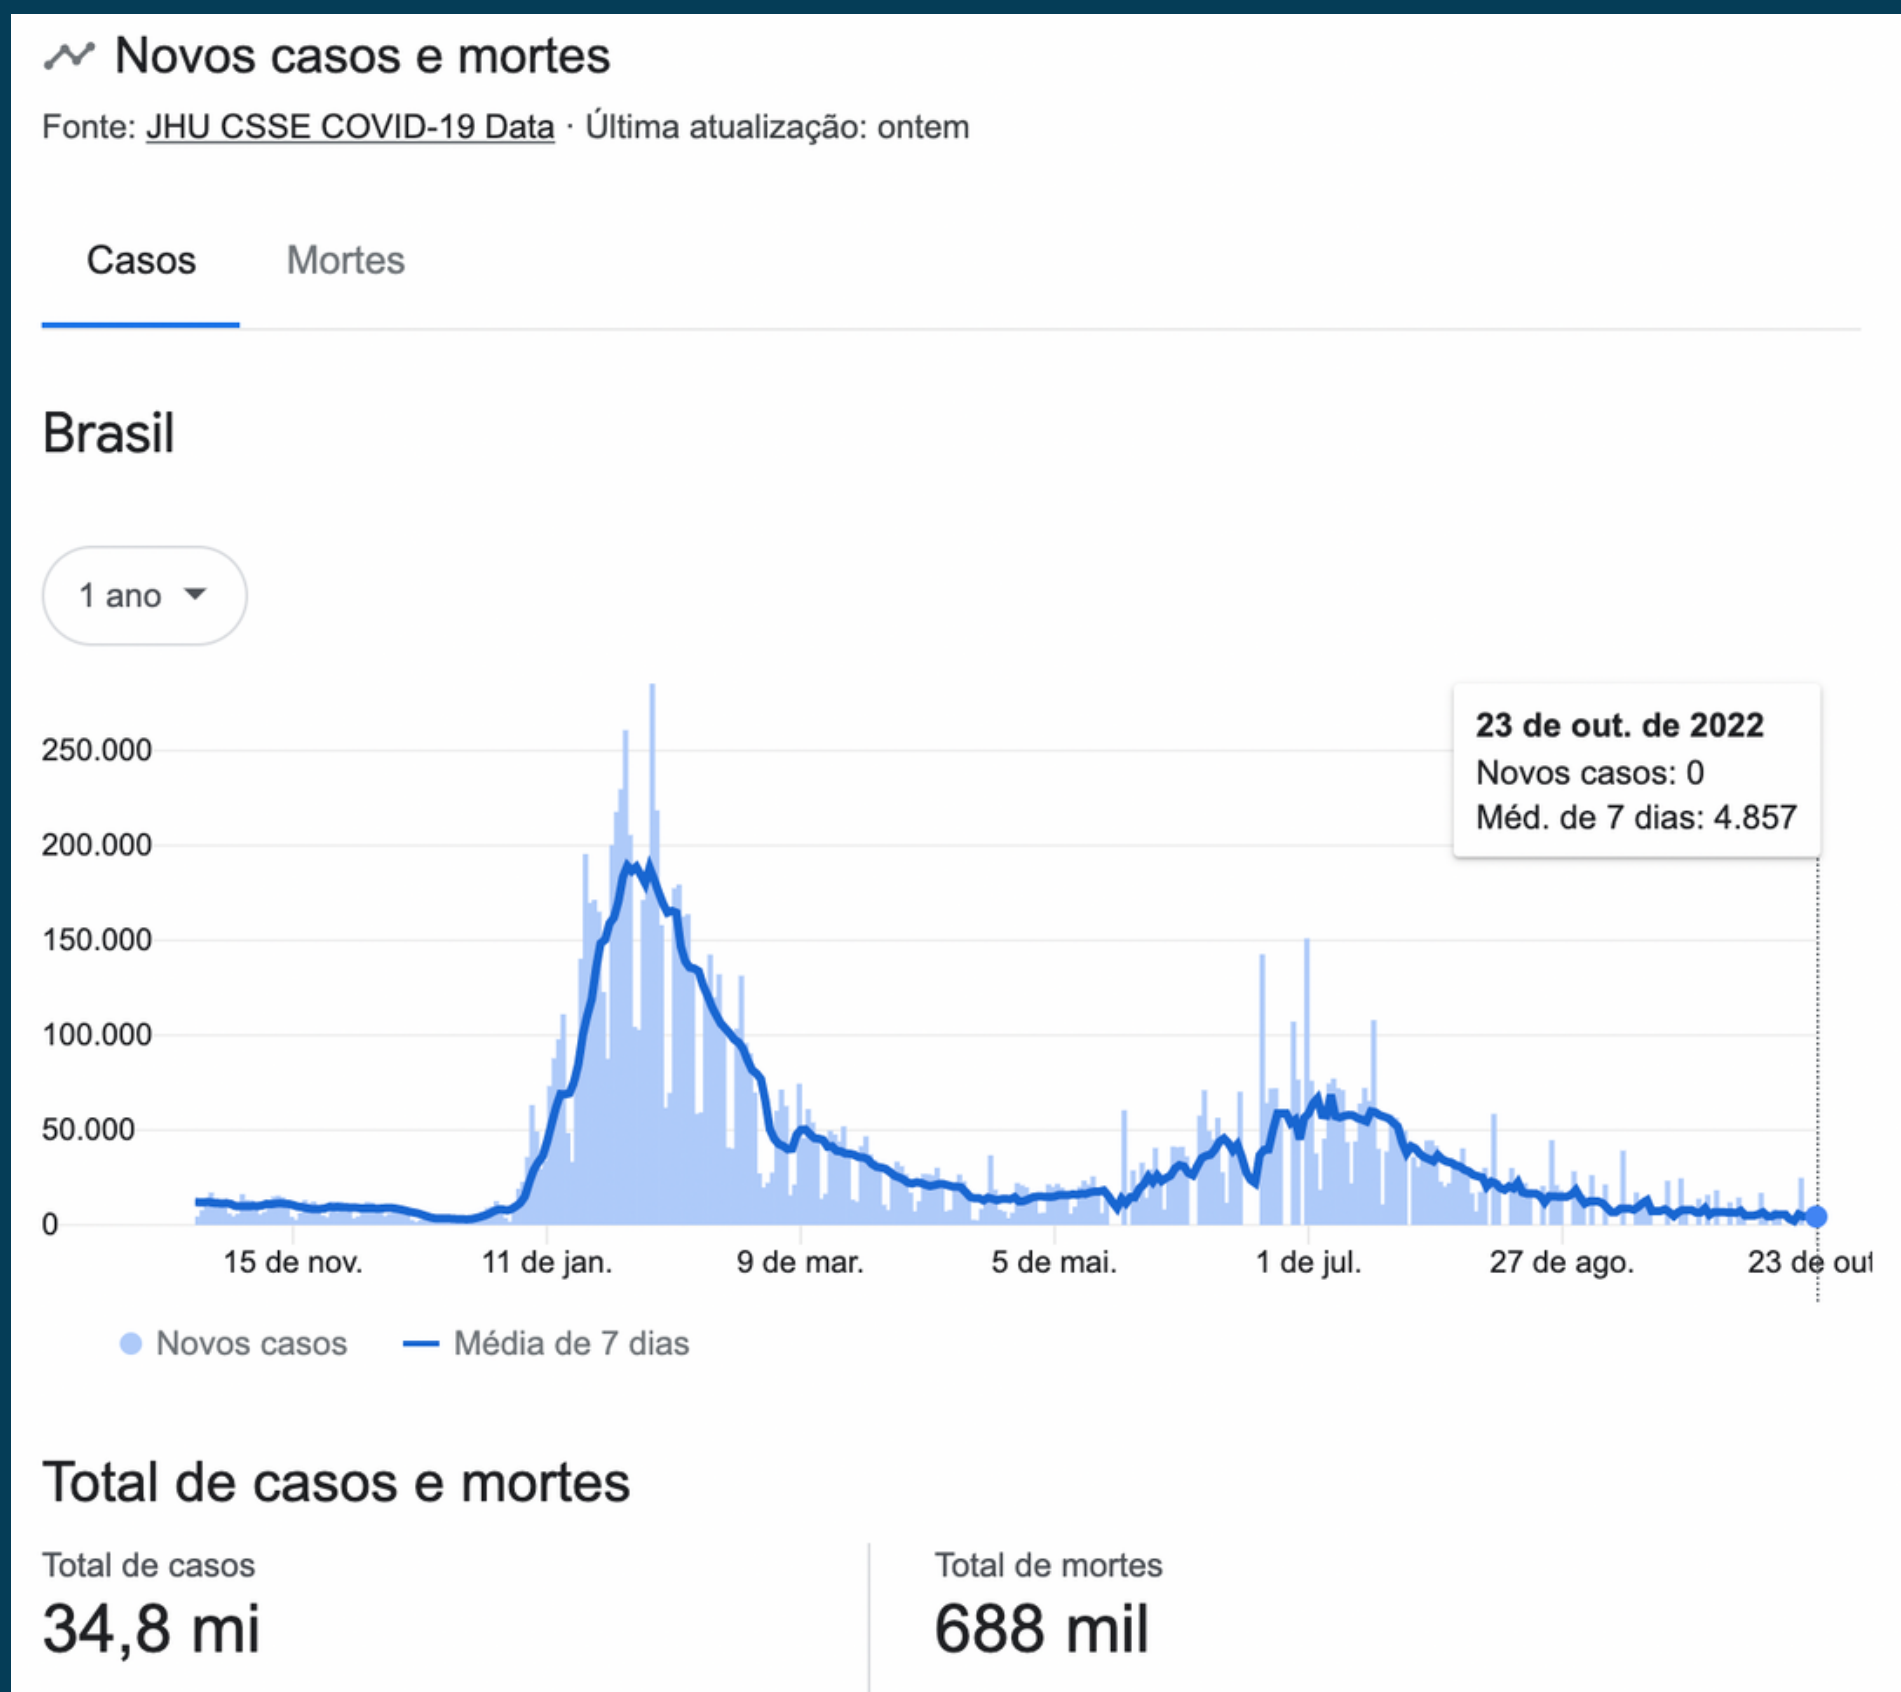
Novos casos e mortes

Fonte: JHU CSSE COVID-19 Data · Última atualização: ontem

Casos Mortes

Brasil

1 ano

23 de out. de 2022
Novos casos: 0
Méd. de 7 dias: 4.857

250.000
200.000
150.000
100.000
50.000
0

15 de nov. 11 de jan. 9 de mar. 5 de mai. 1 de jul. 27 de ago. 23 de out

Novos casos Média de 7 dias

Total de casos e mortes

Total de casos
34,8 mi

Total de mortes
688 mil